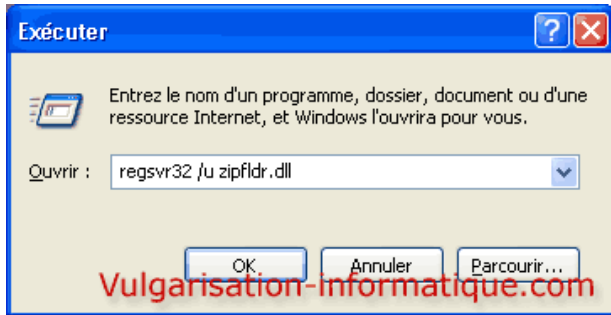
Exécuter

Entrez le nom d'un programme, dossier, document ou d'une ressource Internet, et Windows l'ouvrira pour vous.

Ouvrir : regsvr32 /u zipfldr.dll

OK Annuler Parcourir...

Vulgarisation-informatique.com